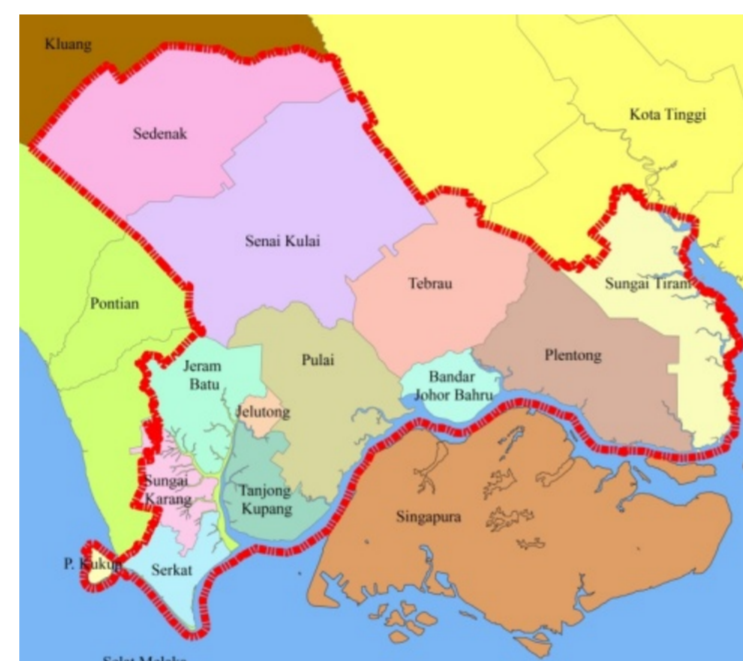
Kluang

Kota Tinggi

Sedenak

Senai Kulai

Pontian

Tebrau

Sungai Tiram

Jeram Batu

Pulai

Plentong

Bandar Johor Bahru

Jelutong

Sungai Karang

Tanjong Kupang

Singapura

P. Kukup

Serkat

Selat Melaka